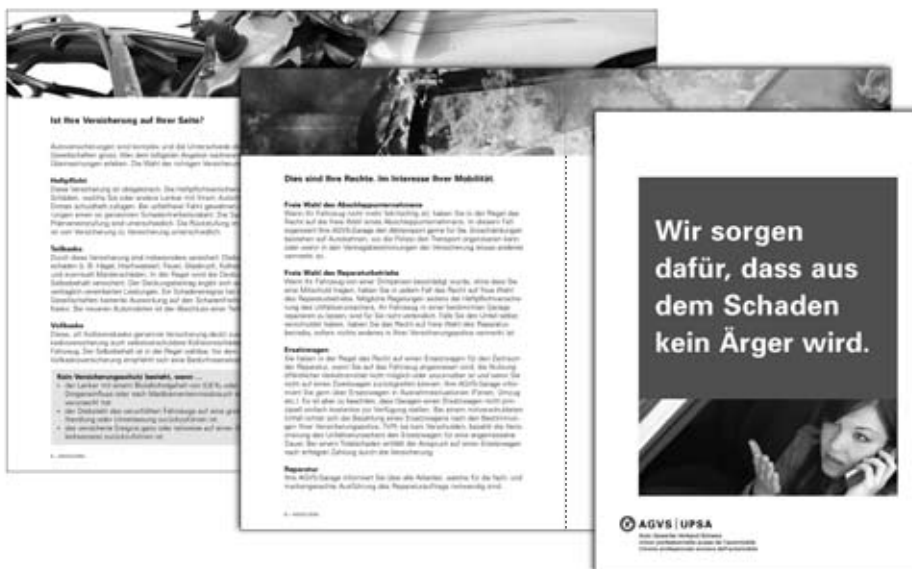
Ist Ihre Versicherung auf Ihrer Seite?

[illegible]

Haftpflicht

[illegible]

Teilkasko

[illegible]

Vollkasko

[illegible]

Kein Versicherungsschutz besteht, wenn ...

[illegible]

Dies sind Ihre Rechte. Im Interesse Ihrer Mobilität.

Freie Wahl des Abschleppunternehmens

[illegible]

Freie Wahl des Reparaturbetriebs

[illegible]

Ersatzwagen

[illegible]

Reparatur

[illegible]

Wir sorgen dafür, dass aus dem Schaden kein Ärger wird.

AGVS | UPSA

Auto Gewerbe Verband Schweiz
Union professionnelle suisse de l'automobile
Unione professionale svizzera dell'automobile